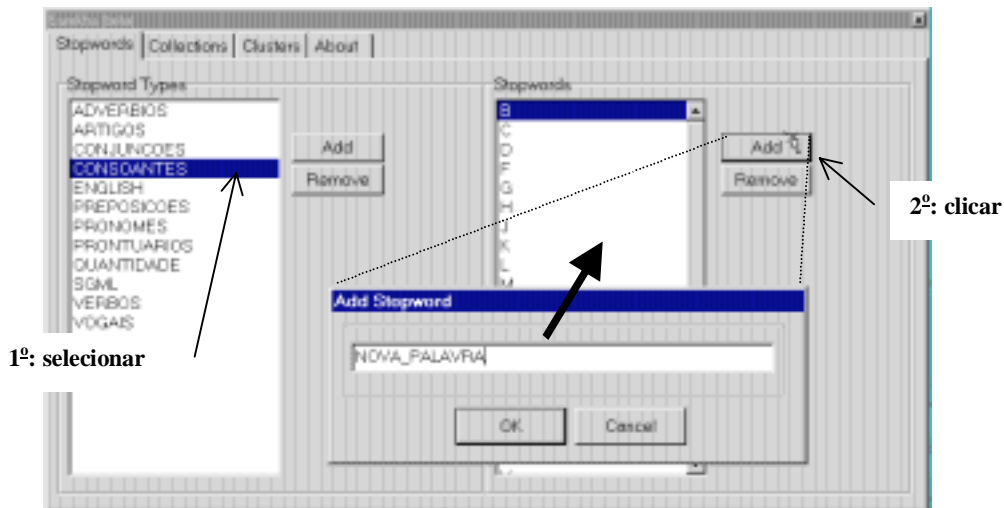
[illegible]

Stopwords | Collections | Clusters | About

Stopword Types

ADVERBIOS
ARTIGOS
CONJUNCOES
CONSOANTES
ENGLISH
PREPOSICOES
PRONOMES
PRONTUARIOS
QUANTIDADE
SGML
VERBOS
VOGAIS

Add

Remove

Stopwords

B
C
D
F
G
H
J
K
L
M

Add

Remove

2º: clicar

Add Stopword

NOVA_PALAVRA

OK

Cancel

1º: selecionar